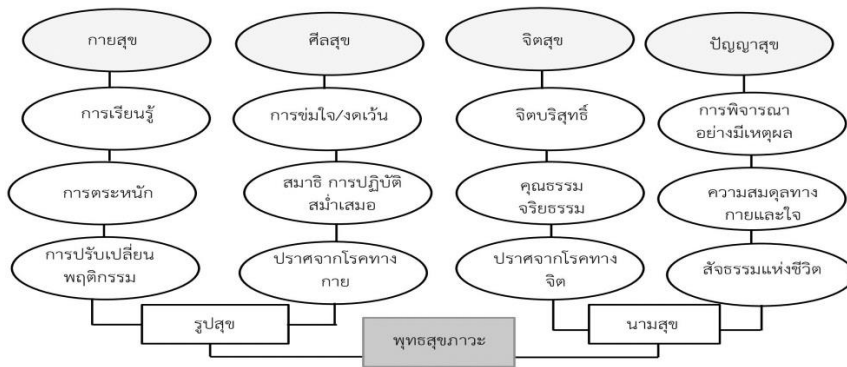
กายสุข

การเรียนรู้

การตระหนัก

การปรับเปลี่ยนพฤติกรรม

ศีลสุข

การข่มใจ/งดเว้น

สมาธิ การปฏิบัติสม่ำเสมอ

ปราศจากโรคทางกาย

จิตสุข

จิตบริสุทธิ์

คุณธรรม จริยธรรม

ปราศจากโรคทางจิต

ปัญญาสุข

การพิจารณาอย่างมีเหตุผล

ความสมดุลทางกายและใจ

สัจธรรมแห่งชีวิต

รูปสุข

นามสุข

พุทธสุขภาวะ